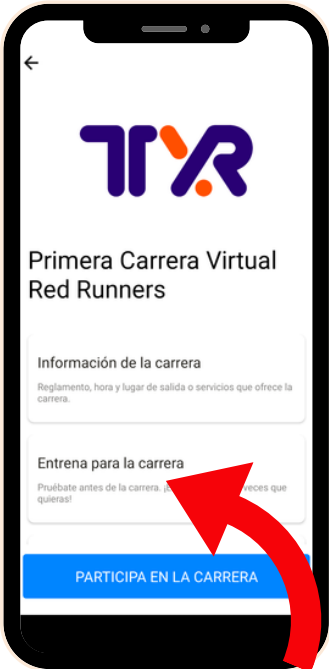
TYR

Primera Carrera Virtual Red Runners

Información de la carrera

Reglamento, hora y lugar de salida o servicios que ofrece la carrera.

Entrena para la carrera

Pruébate antes de la carrera. ¡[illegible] veces que quieras!

PARTICIPA EN LA CARRERA